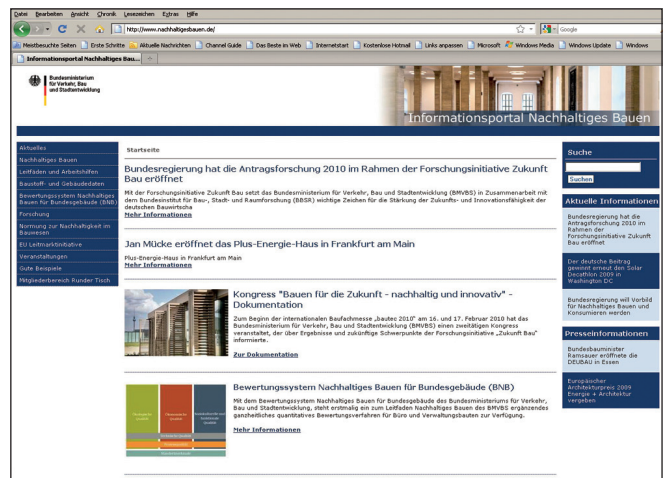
Datei Bearbeiten Ansicht Chronik Lesezeichen Extras Hilfe

http://www.nachhaltigesbauen.de/

Google

Meistbesuchte Seiten Erste Schritte Aktuelle Nachrichten Channel Guide Das Beste im Web Internetstart Kostenlose Hotmail Links anpassen Microsoft Windows Media Windows Update Windows

Informationsportal Nachhaltiges Bau...

Bundesministerium für Verkehr, Bau und Stadtentwicklung

Informationsportal Nachhaltiges Bauen

Aktuelles
Nachhaltiges Bauen
Leitfäden und Arbeitshilfen
Baustoff- und Gebäudedaten
Bewertungssystem Nachhaltiges Bauen für Bundesgebäude (BNB)
Forschung
Normung zur Nachhaltigkeit im Bauwesen
EU Leitmarktinitiative
Veranstaltungen
Gute Beispiele
Mitgliederbereich Runder Tisch

Startseite

Bundesregierung hat die Antragsforschung 2010 im Rahmen der Forschungsinitiative Zukunft Bau eröffnet

Mit der Forschungsinitiative Zukunft Bau setzt das Bundesministerium für Verkehr, Bau und Stadtentwicklung (BMVBS) in Zusammenarbeit mit dem Bundesinstitut für Bau-, Stadt- und Raumforschung (BBSR) wichtige Zeichen für die Stärkung der Zukunfts- und Innovationsfähigkeit der deutschen Bauwirtscha
Mehr Informationen

Jan Mücke eröffnet das Plus-Energie-Haus in Frankfurt am Main

Plus-Energie-Haus in Frankfurt am Main
Mehr Informationen

Kongress "Bauen für die Zukunft - nachhaltig und innovativ" - Dokumentation

Zum Beginn der internationalen Baufachmesse „bautec 2010" am 16. und 17. Februar 2010 hat das Bundesministerium für Verkehr, Bau und Stadtentwicklung (BMVBS) einen zweitägigen Kongress veranstaltet, der über Ergebnisse und zukünftige Schwerpunkte der Forschungsinitiative „Zukunft Bau" informierte.

Zur Dokumentation

Bewertungssystem Nachhaltiges Bauen für Bundesgebäude (BNB)

Mit dem Bewertungssystem Nachhaltiges Bauen für Bundesgebäude des Bundesministeriums für Verkehr, Bau und Stadtentwicklung, steht erstmalig ein zum Leitfaden Nachhaltiges Bauen des BMVBS ergänzendes ganzheitliches quantitatives Bewertungsverfahren für Büro und Verwaltungsbauten zur Verfügung.

Mehr Informationen

Suche
Suchen

Aktuelle Informationen
Bundesregierung hat die Antragsforschung 2010 im Rahmen der Forschungsinitiative Zukunft Bau eröffnet
Der deutsche Beitrag gewinnt erneut den Solar Decathlon 2009 in Washington DC
Bundesregierung will Vorbild für Nachhaltiges Bauen und Konsumieren werden

Presseinformationen
Bundesbauminister Ramsauer eröffnete die DEUBAU in Essen
Europäischer Architekturpreis 2009 Energie + Architektur vergeben